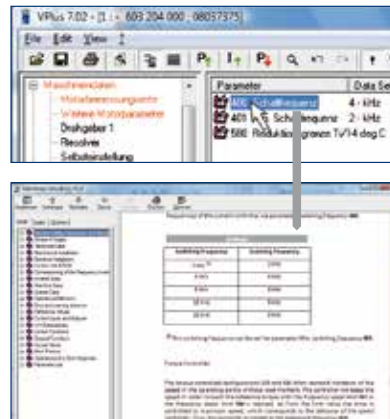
VPlus 7.02 - [1 : 603 204 000 - 08057375]

File Edit View ?

Maschinendaten
Motorbemessungswerte
Weitere Motorparameter
Drehgeber 1
Resolver
Selbsteinstellung

Parameter
Data Se
400 Schaltfrequenz
4 - kHz
401 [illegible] Schaltfrequenz
2 - kHz
580 Reduktionsgrenze Ti/Tk deg C

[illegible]

| Switching Frequency | Switching Frequency |
|---|---|
| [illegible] | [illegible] |
| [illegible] | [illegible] |
| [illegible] | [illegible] |
| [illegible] | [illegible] |
| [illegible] | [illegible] |

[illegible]